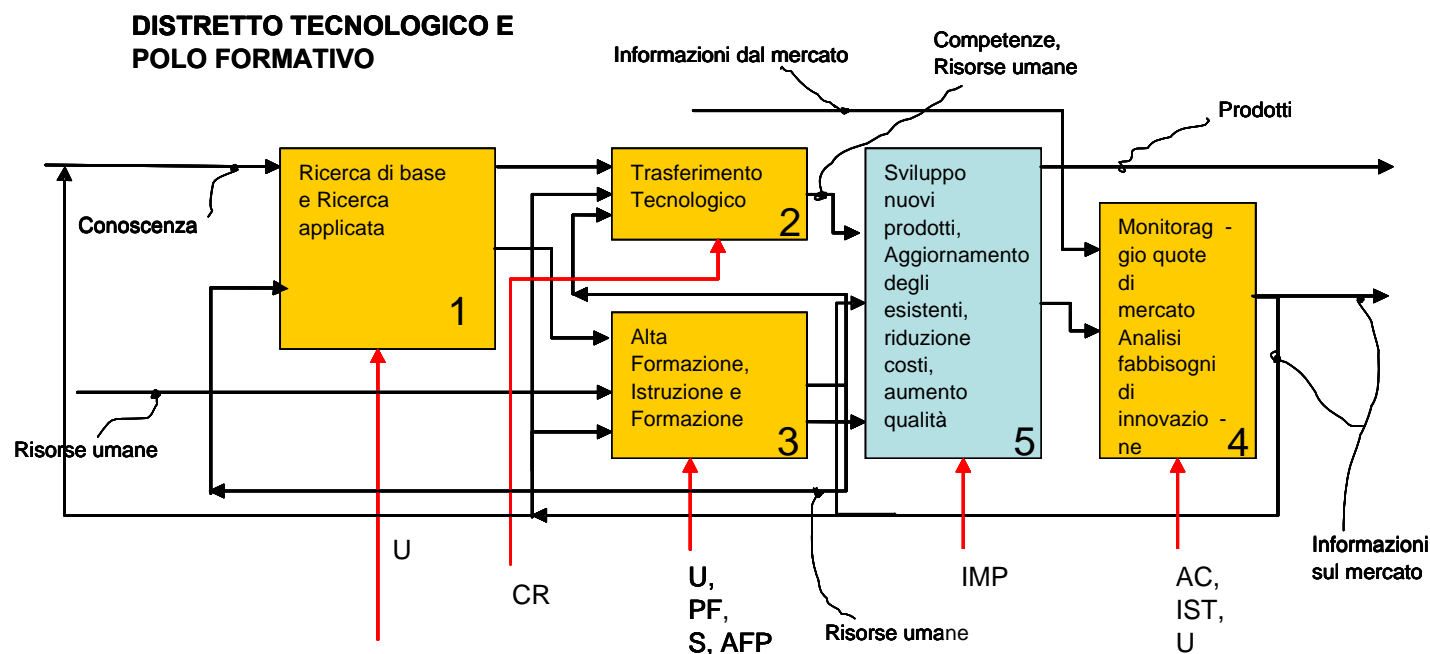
DISTRETTO TECNOLOGICO E POLO FORMATIVO

Informazioni dal mercato

Competenze, Risorse umane

Prodotti

Conoscenza

Ricerca di base e Ricerca applicata

1

Trasferimento Tecnologico

2

Sviluppo nuovi prodotti, Aggiornamento degli esistenti, riduzione costi, aumento qualità

5

Monitorag - gio quote di mercato Analisi fabbisogni di innovazio - ne

4

Alta Formazione, Istruzione e Formazione

3

Risorse umane

U

CR

U, PF, S, AFP

Risorse umane

IMP

AC, IST, U

Informazioni sul mercato